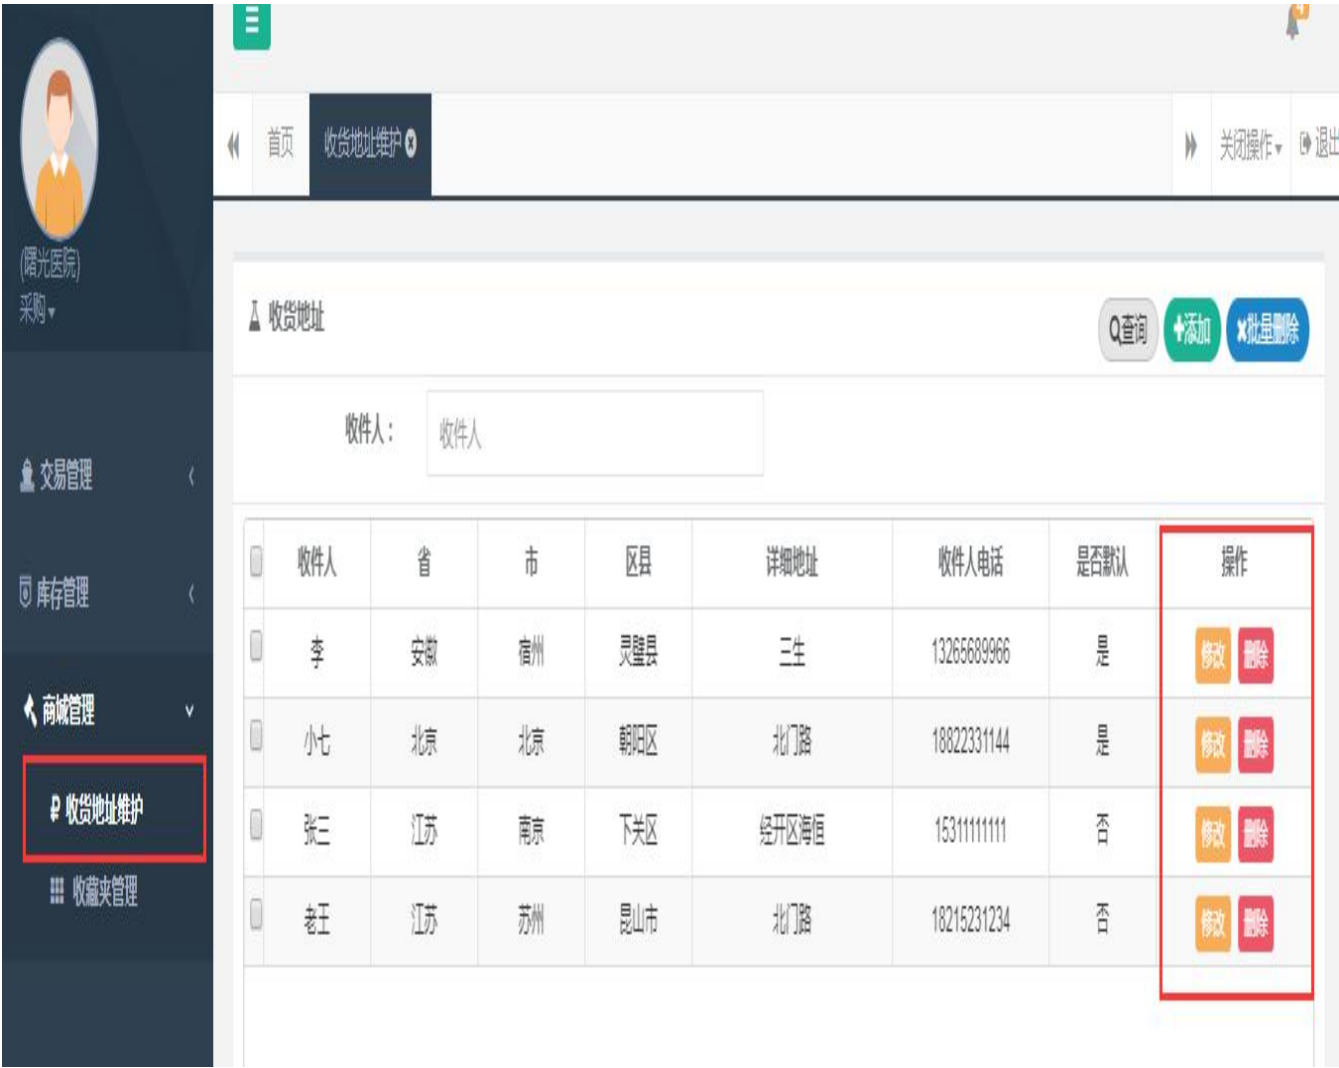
(曙光医院)
采购▾

交易管理
库存管理
商城管理
收货地址维护
收藏夹管理

首页 收货地址维护

关闭操作▾ 退出

收货地址

Q查询 +添加 ×批量删除

收件人： 收件人

| | 收件人 | 省 | 市 | 区县 | 详细地址 | 收件人电话 | 是否默认 | 操作 |
|---|---|---|---|---|---|---|---|---|
| | 李 | 安徽 | 宿州 | 灵璧县 | 三生 | 13265689966 | 是 | 修改 删除 |
| | 小七 | 北京 | 北京 | 朝阳区 | 北门路 | 18822331144 | 是 | 修改 删除 |
| | 张三 | 江苏 | 南京 | 下关区 | 经开区海恒 | 15311111111 | 否 | 修改 删除 |
| | 老王 | 江苏 | 苏州 | 昆山市 | 北门路 | 18215231234 | 否 | 修改 删除 |